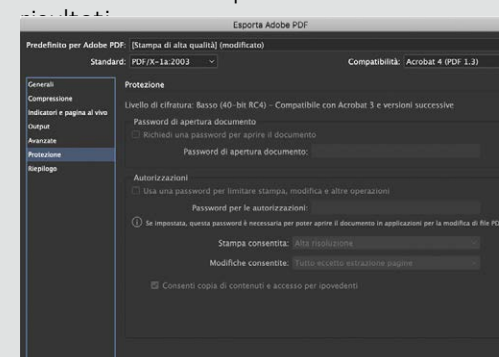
risultati

Esporta Adobe PDF

Predefinito per Adobe PDF: [Stampa di alta qualità] (modificato)

Standard: PDF/X-1a:2003

Compatibilità: Acrobat 4 (PDF 1.3)

Generali
Compressione
Indicatori e pagina al vivo
Output
Avanzate
Protezione
Riepilogo

Protezione

Livello di cifratura: Basso (40-bit RC4) - Compatibile con Acrobat 3 e versioni successive

Password di apertura documento

Richiedi una password per aprire il documento

Password di apertura documento:

Autorizzazioni

Usa una password per limitare stampa, modifica e altre operazioni

Password per le autorizzazioni:

Se impostata, questa password è necessaria per poter aprire il documento in applicazioni per la modifica di file PDF

Stampa consentita: Alta risoluzione

Modifiche consentite: Tutto eccetto estrazione pagine

Consenti copia di contenuti e accesso per ipovedenti